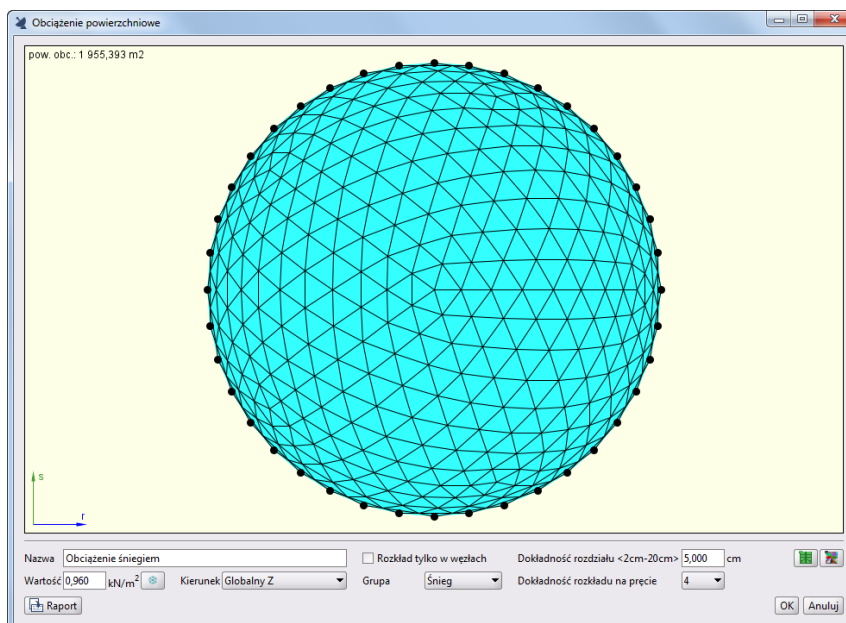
Obciążenie powierzchniowe

pow. obc.: 1 955,393 m2

s
r

Nazwa Obciążenie śniegiem
Rozkład tylko w węzłach
Dokładność rozdziału <2cm-20cm> 5,000 cm

Wartość 0,960 kN/m$^2$
Kierunek Globalny Z
Grupa Śnieg
Dokładność rozkładu na pręcie 4

Raport
OK Anuluj